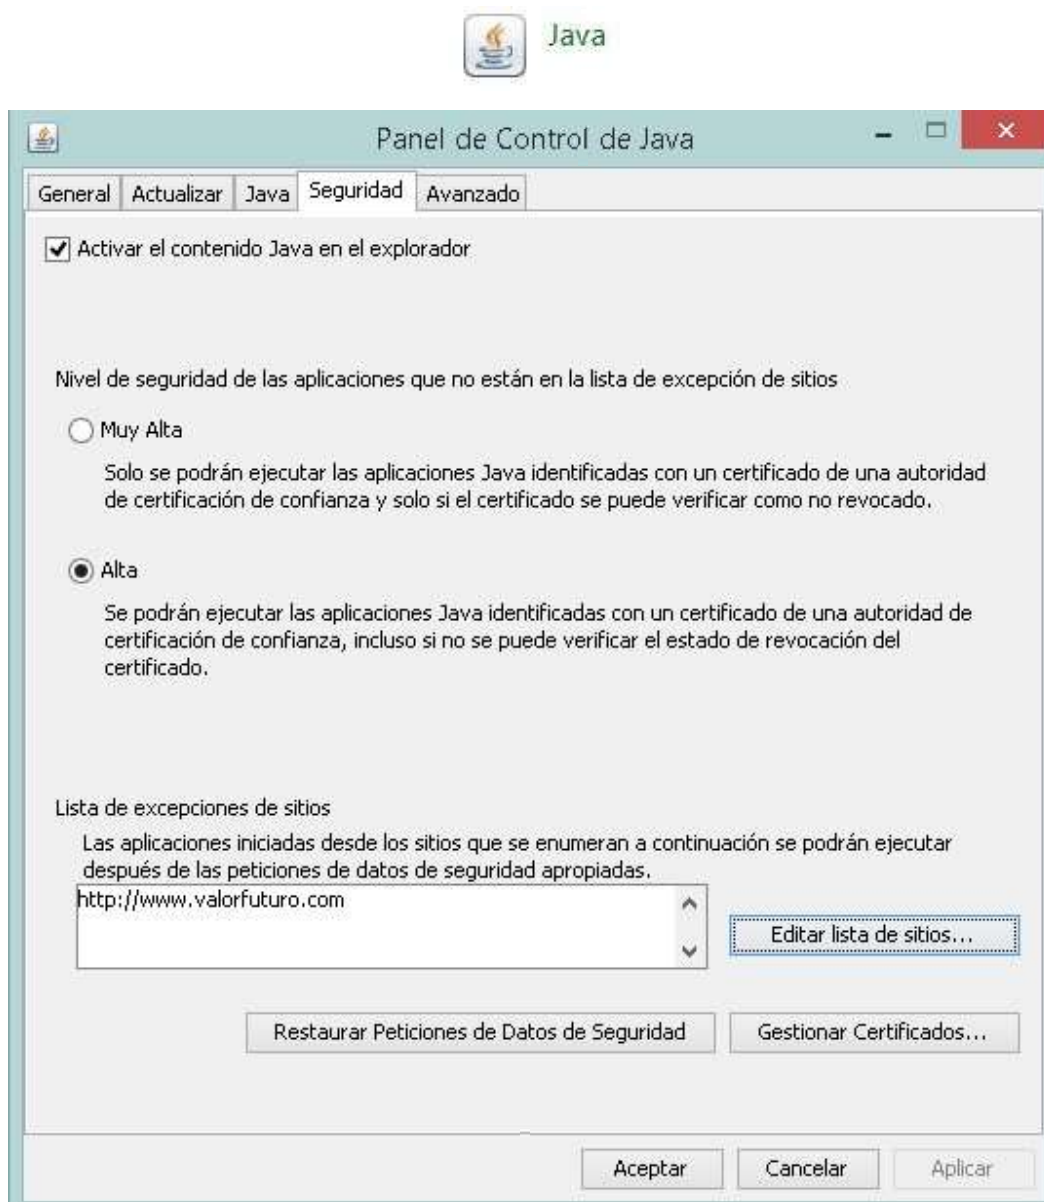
Java

Panel de Control de Java

General | Actualizar | Java | Seguridad | Avanzado

Activar el contenido Java en el explorador

Nivel de seguridad de las aplicaciones que no están en la lista de excepción de sitios

Muy Alta

Solo se podrán ejecutar las aplicaciones Java identificadas con un certificado de una autoridad de certificación de confianza y solo si el certificado se puede verificar como no revocado.

Alta

Se podrán ejecutar las aplicaciones Java identificadas con un certificado de una autoridad de certificación de confianza, incluso si no se puede verificar el estado de revocación del certificado.

Lista de excepciones de sitios

Las aplicaciones iniciadas desde los sitios que se enumeran a continuación se podrán ejecutar después de las peticiones de datos de seguridad apropiadas.

http://www.valorfuturo.com

Editar lista de sitios...

Restaurar Peticiones de Datos de Seguridad

Gestionar Certificados...

Aceptar

Cancelar

Aplicar